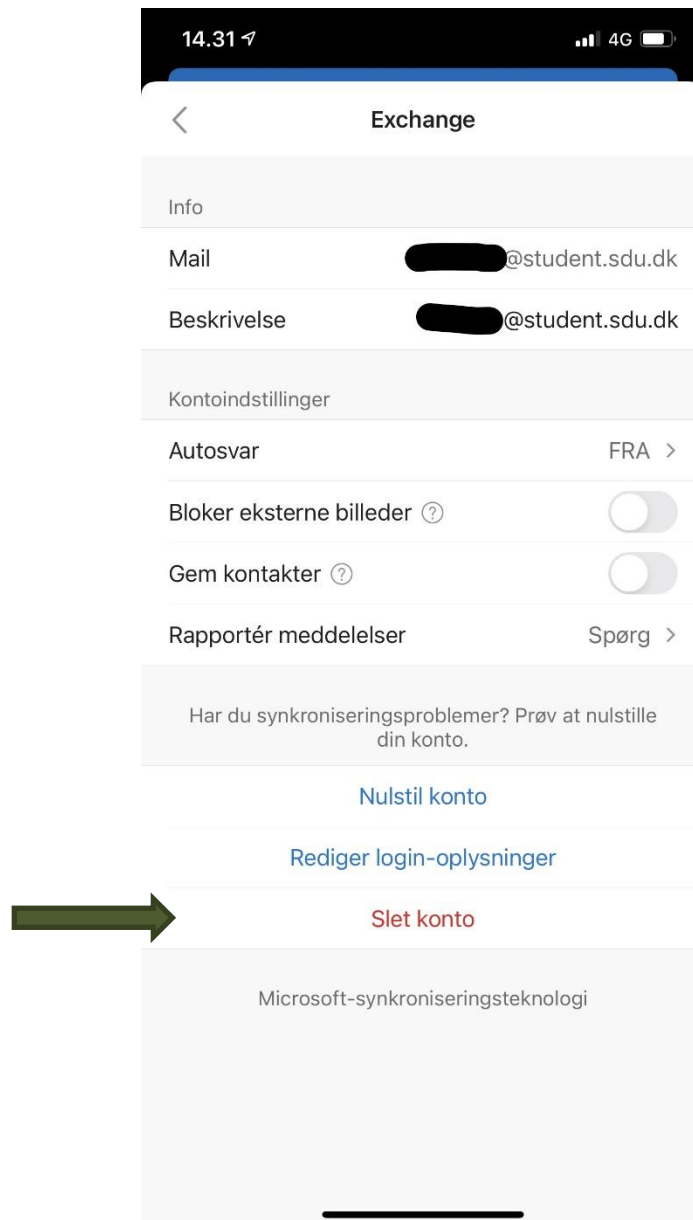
14.31
4G

Exchange

Info

Mail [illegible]@student.sdu.dk

Beskrivelse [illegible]@student.sdu.dk

Kontoindstillinger

Autosvar FRA

Bloker eksterne billeder

Gem kontakter

Rapportér meddelelser Spørg

Har du synkroniseringsproblemer? Prøv at nulstille din konto.

Nulstil konto

Rediger login-oplysninger

Slet konto

Microsoft-synkroniseringsteknologi